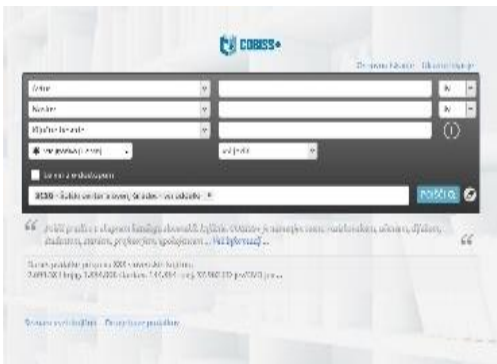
COBISS+

Osnovno iskanje   Izbirno iskanje

Avtor
Naslov
Ključne besede
vse zvrsti gradiva
vsi jeziki
Le tisti z dostopom

SI3ID - Šolska centralna knjižnica ... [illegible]

POIŠČI

Poišči gradivo v skupnem katalogu slovenskih knjižnic. Vsebuje je namenjen vsem: raziskovalcem, učencem, dijakom, študentom, starejšim, profesorjem, upokojencem ... Več informacij ...

Skupna podatkovna baza ... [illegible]

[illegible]

Osnovno poizvedovanje   Ponovitev zadnje poizvedbe